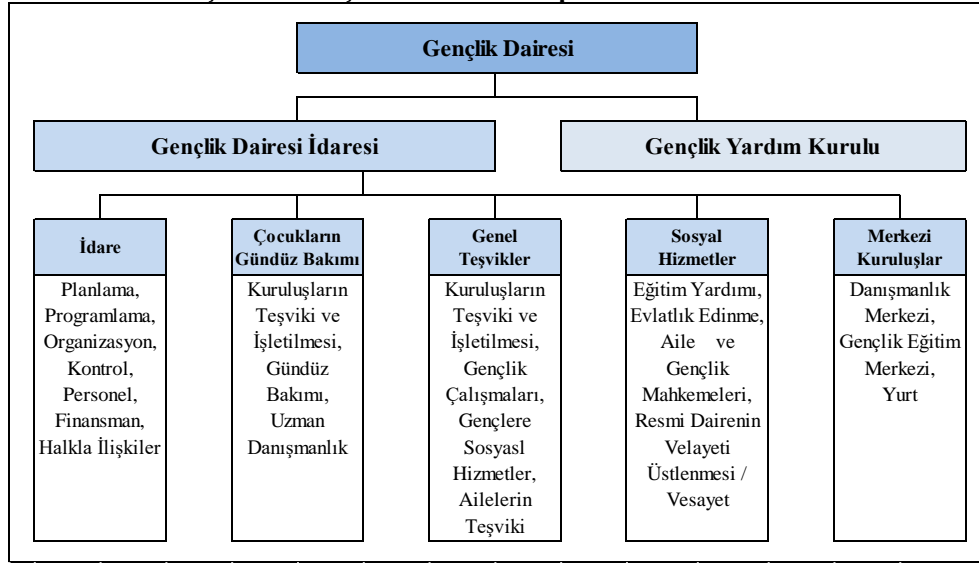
Gençlik Dairesi

Gençlik Dairesi İdaresi

Gençlik Yardım Kurulu

İdare

Planlama, Programlama, Organizasyon, Kontrol, Personel, Finansman, Halkla İlişkiler

Çocukların Gündüz Bakımı

Kuruluşların Teşviki ve İşletilmesi, Gündüz Bakımı, Uzman Danışmanlık

Genel Teşvikler

Kuruluşların Teşviki ve İşletilmesi, Gençlik Çalışmaları, Gençlere Sosyasl Hizmetler, Ailelerin Teşviki

Sosyal Hizmetler

Eğitim Yardımı, Evlatlık Edinme, Aile ve Gençlik Mahkemeleri, Resmi Dairenin Velayeti Üstlenmesi / Vesayet

Merkezi Kuruluşlar

Danışmanlık Merkezi, Gençlik Eğitim Merkezi, Yurt